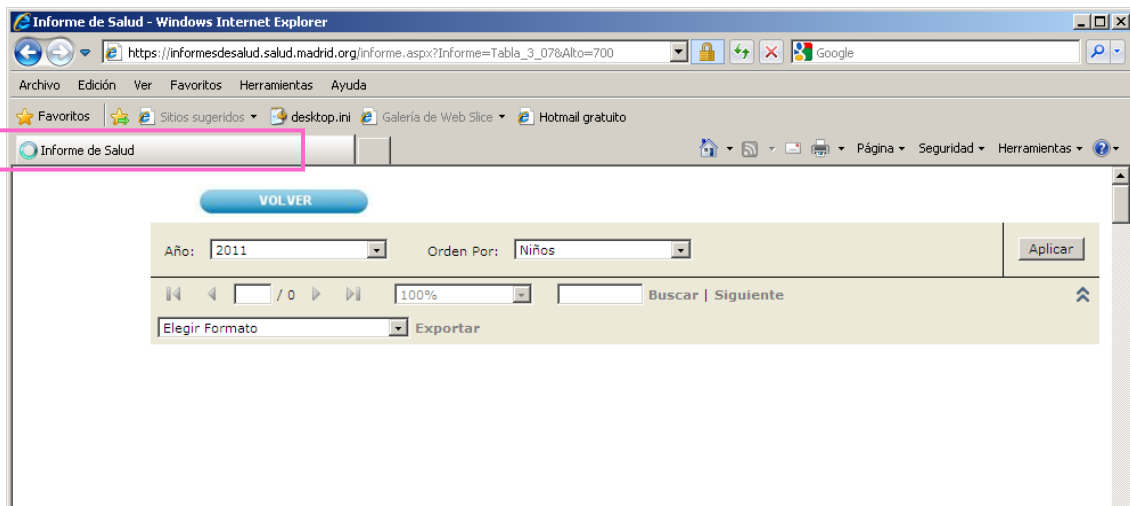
Informe de Salud - Windows Internet Explorer

https://informesdesalud.salud.madrid.org/informe.aspx?Informe=Tabla_3_07&Alto=700

Google

Archivo Edición Ver Favoritos Herramientas Ayuda

Favoritos Sitios sugeridos desktop.ini Galería de Web Slice Hotmail gratuito

Informe de Salud

Página Seguridad Herramientas

VOLVER

Año: 2011 Orden Por: Niños Aplicar

/ 0 100% Buscar | Siguiente

Elegir Formato Exportar